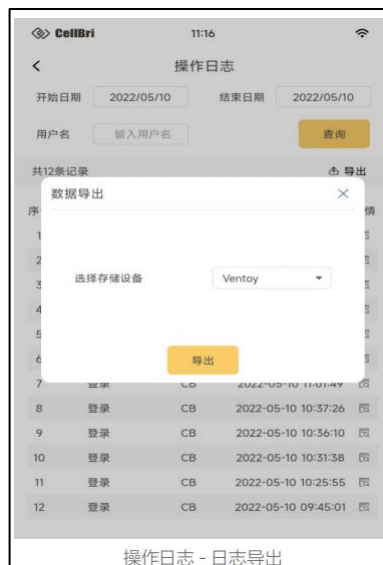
CellBri 11:16

<
操作日志

开始日期 2022/05/10 结束日期 2022/05/10

用户名 输入用户名 查询

共12条记录 导出

序 情

1
2
3
4
5
6

数据导出 ×

选择存储设备 Ventoy

导出

| 7 | 登录 | CB | 2022-05-10 11:01:49 |
|---|---|---|---|
| 8 | 登录 | CB | 2022-05-10 10:37:26 |
| 9 | 登录 | CB | 2022-05-10 10:36:10 |
| 10 | 登录 | CB | 2022-05-10 10:31:38 |
| 11 | 登录 | CB | 2022-05-10 10:25:55 |
| 12 | 登录 | CB | 2022-05-10 09:45:01 |

操作日志 - 日志导出